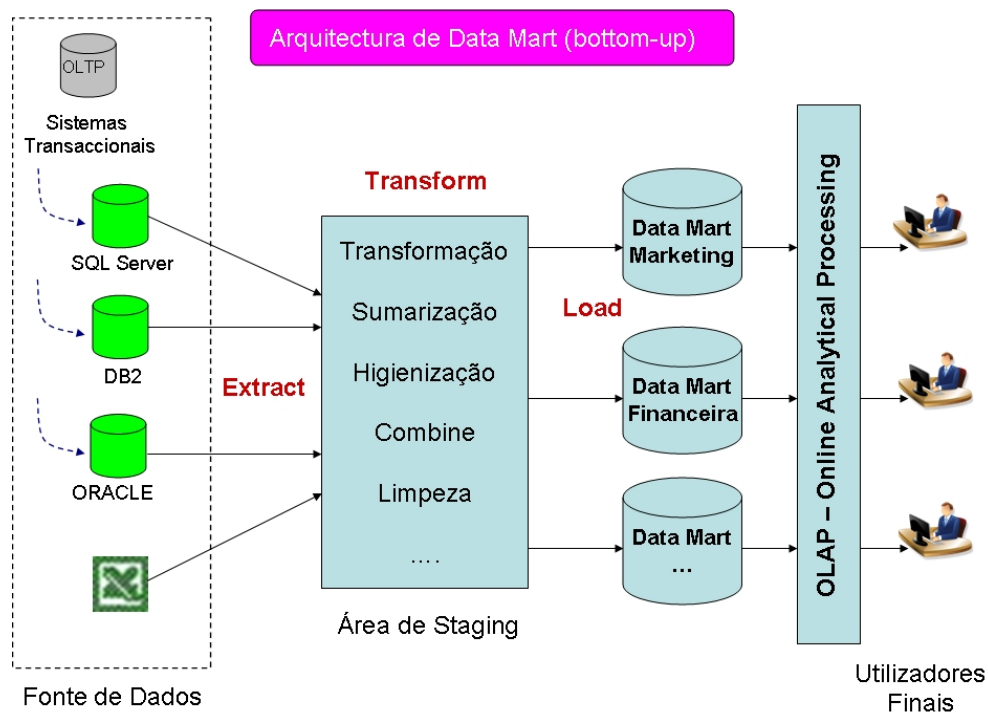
Arquitectura de Data Mart (bottom-up)

OLTP

Sistemas Transaccionais

SQL Server

DB2

ORACLE

Fonte de Dados

Extract

Transform

Transformação

Sumarização

Higienização

Combine

Limpeza

....

Área de Staging

Load

Data Mart Marketing

Data Mart Financeira

Data Mart ...

OLAP – Online Analytical Processing

Utilizadores Finais